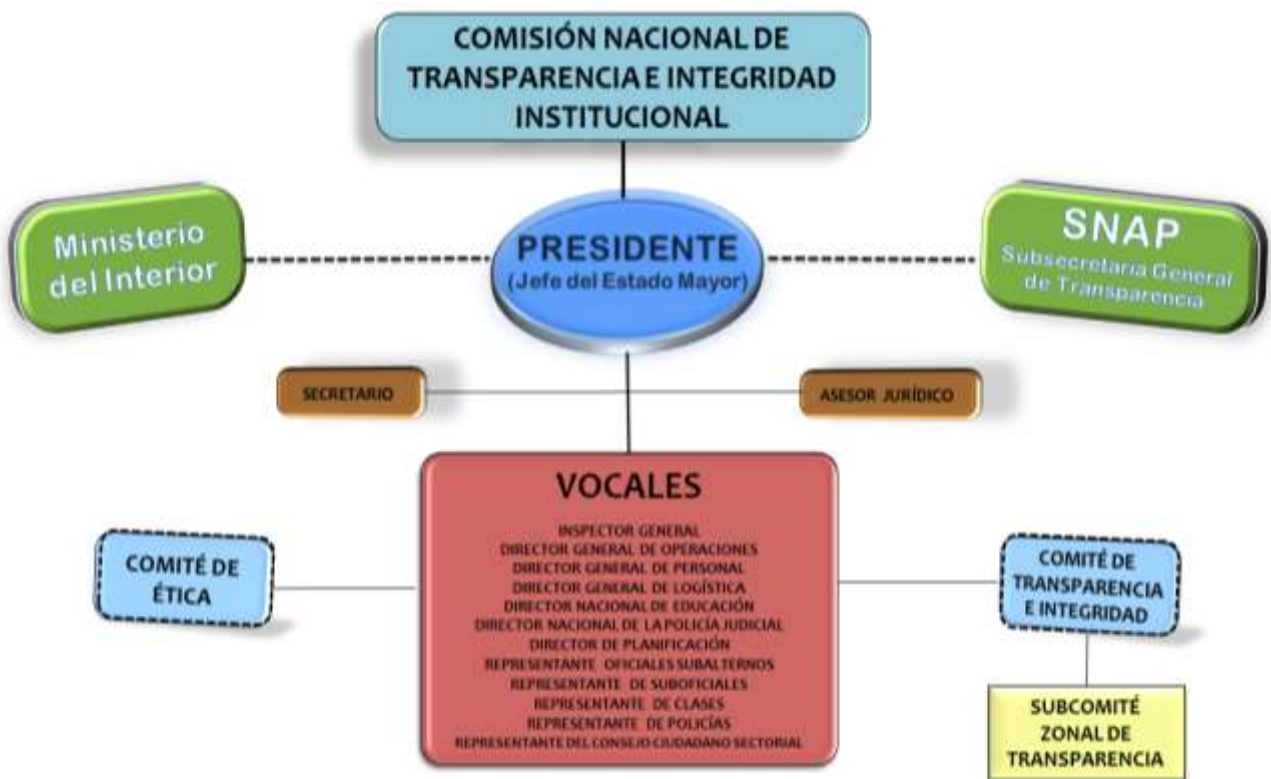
COMISIÓN NACIONAL DE TRANSPARENCIA E INTEGRIDAD INSTITUCIONAL

Ministerio del Interior

PRESIDENTE
(Jefe del Estado Mayor)

SNAP
Subsecretaria General de Transparencia

SECRETARIO

ASESOR JURÍDICO

VOCALES

INSPECTOR GENERAL
DIRECTOR GENERAL DE OPERACIONES
DIRECTOR GENERAL DE PERSONAL
DIRECTOR GENERAL DE LOGÍSTICA
DIRECTOR NACIONAL DE EDUCACIÓN
DIRECTOR NACIONAL DE LA POLICÍA JUDICIAL
DIRECTOR DE PLANIFICACIÓN
REPRESENTANTE OFICIALES SUBALTERNOS
REPRESENTANTE DE SUBOFICIALES
REPRESENTANTE DE CLASES
REPRESENTANTE DE POLICÍAS
REPRESENTANTE DEL CONSEJO CIUDADANO SECTORIAL

COMITÉ DE ÉTICA

COMITÉ DE TRANSPARENCIA E INTEGRIDAD

SUBCOMITÉ ZONAL DE TRANSPARENCIA